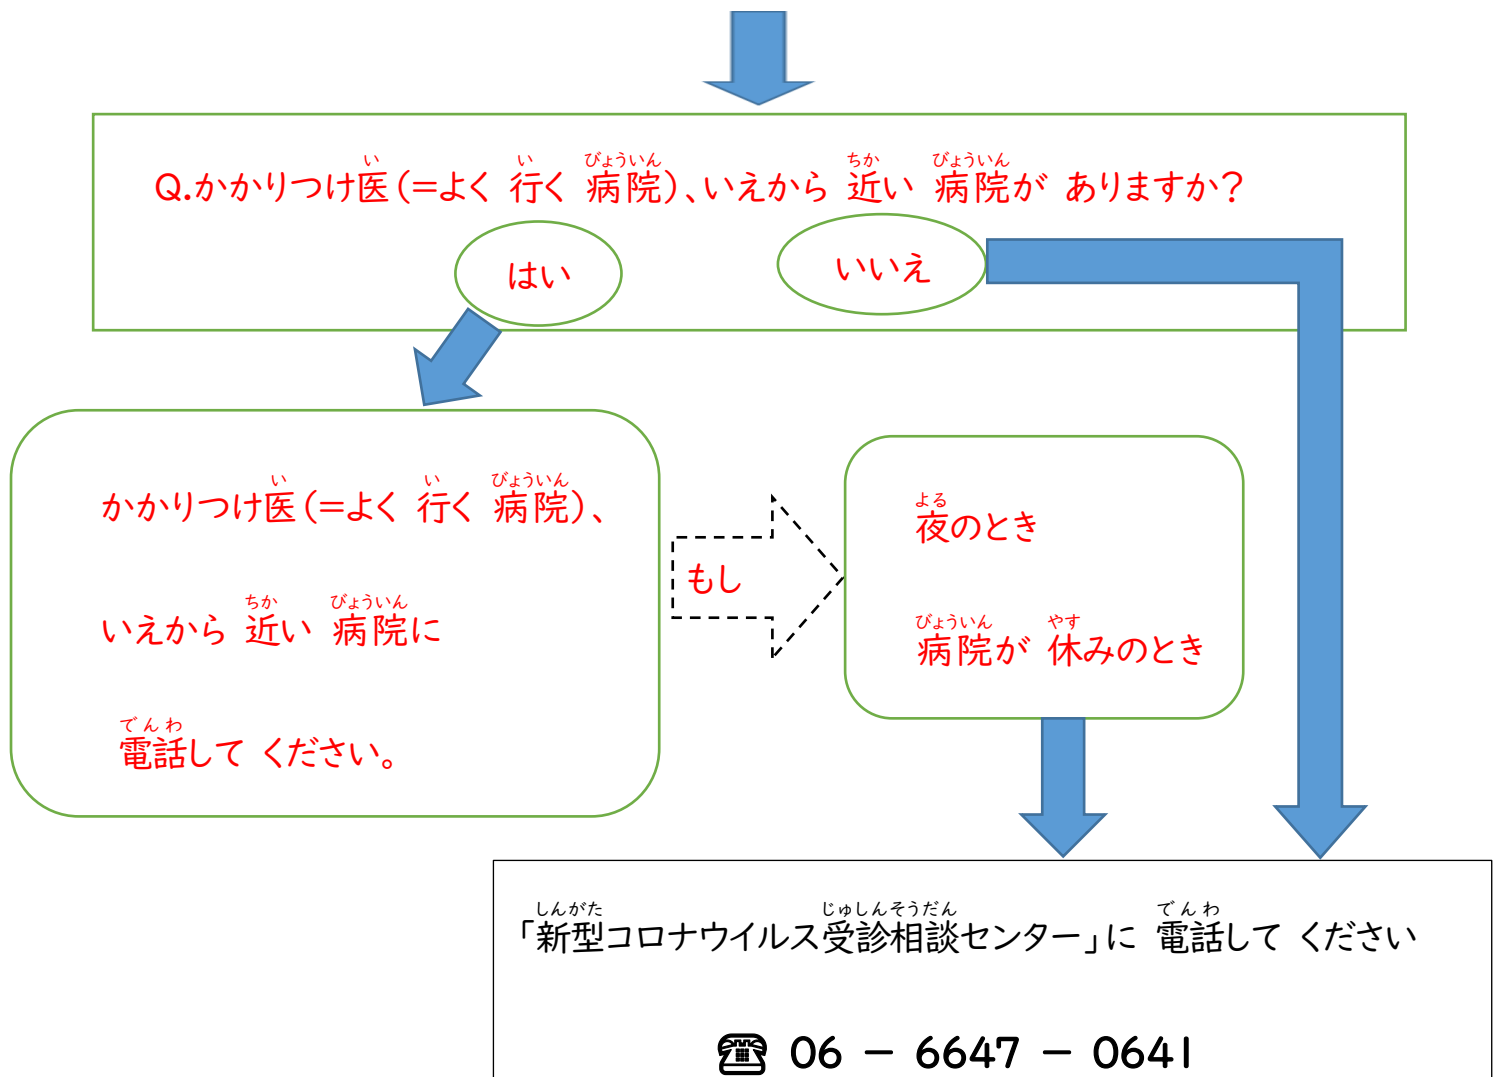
Q.かかりつけ医(=よく 行く 病院)、いえから 近い 病院が ありますか?

はい

いいえ

かかりつけ医(=よく 行く 病院)、

いえから 近い 病院に

電話して ください。

もし

夜のとき

病院が 休みのとき

「新型コロナウイルス受診相談センター」に 電話して ください

☎ 06 − 6647 − 0641